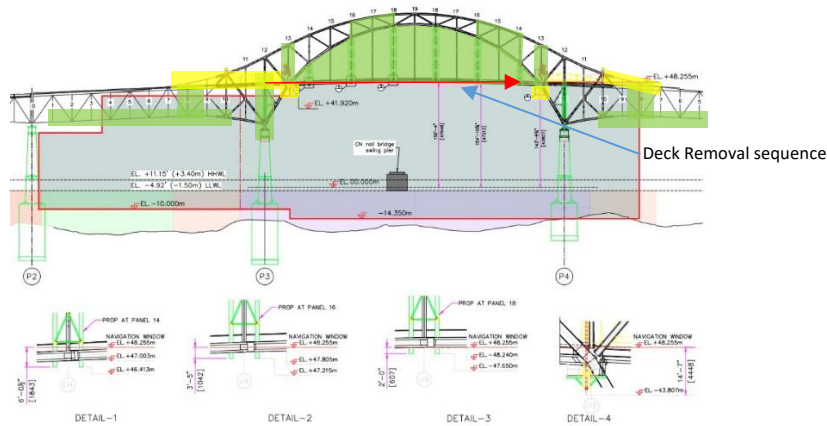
16 17 18 19 18 17 16 15 14 13 12 11 14 15 13 12 11

EL. +48.255m

EL. +41.920m

CN rail bridge swing pier

Deck Removal sequence

EL. +11.15' (+3.40m) HHWL

EL. -4.92' (-1.50m) LLWL

EL. 00.000m

EL. -10.000m

-14.350m

P2

P3

P4

PROP AT PANEL 14

NAVIGATION WINDOW

EL. +48.255m

EL. +47.003m

EL. +46.413m

6'-0$\frac{5}{8}$" [1843]

DETAIL-1

PROP AT PANEL 16

NAVIGATION WINDOW

EL. +48.255m

EL. +47.805m

EL. +47.315m

3'-5" [1042]

DETAIL-2

PROP AT PANEL 18

NAVIGATION WINDOW

EL. +48.255m

EL. +48.240m

EL. +47.650m

2'-0" [607]

DETAIL-3

NAVIGATION WINDOW

EL. +48.255m

14'-7" [4448]

EL. +43.807m

DETAIL-4